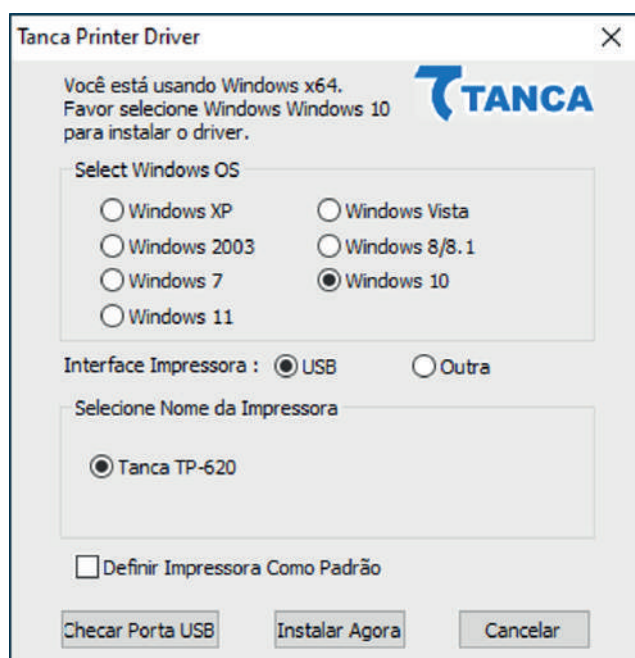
Tanca Printer Driver

×

Você está usando Windows x64.
Favor selecione Windows Windows 10
para instalar o driver.

TANCA

Select Windows OS

Windows XP
Windows Vista
Windows 2003
Windows 8/8.1
Windows 7
Windows 10
Windows 11

Interface Impressora : USB Outra

Selecione Nome da Impressora

Tanca TP-620

Definir Impressora Como Padrão

Checar Porta USB
Instalar Agora
Cancelar